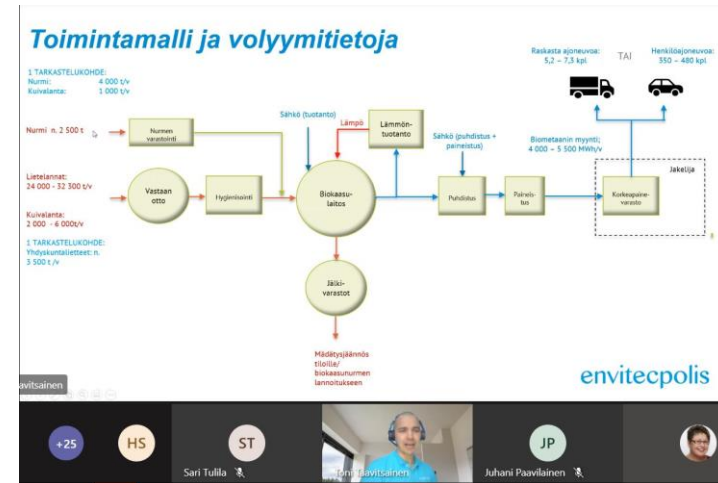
Toimintamalli ja volyymitietoja

1 TARKASTELUKOHDE:
Nurmi 4 000 t/v
Kuivalanta: 1 000 t/v

Nurmi n. 2 500 t

Lietelannat: 24 000 - 32 300 t/v

Kuivalanta: 2 000 - 6 000t/v

1 TARKASTELUKOHDE: Yhdyskuntalietteet: n. 3 500 t /v

Nurmen varastointi

Vastaan otto

Hygienisointi

Sähkö (tuotanto)

Lämpö

Lämmön-tuotanto

Biokaasu-laitos

Sähkö (puhdistus + paineistus)

Puhdistus

Paineistus

Biometaanin myynti; 4 000 – 5 500 MWh/v

Raskasta ajoneuvoa: 5,2 – 7,3 kpl

TAI

Henkilöajoneuvoa: 350 – 480 kpl

Jakelija

Korkeapaine-varasto

Jälki-varastot

Mädätysjäännös tiloille/ biokaasunurmen lannoitukseen

envitecpolis

avitsainen

+25

HS

ST
Sari Tulila

Toni Laavitsainen

JP
Juhani Paavilainen